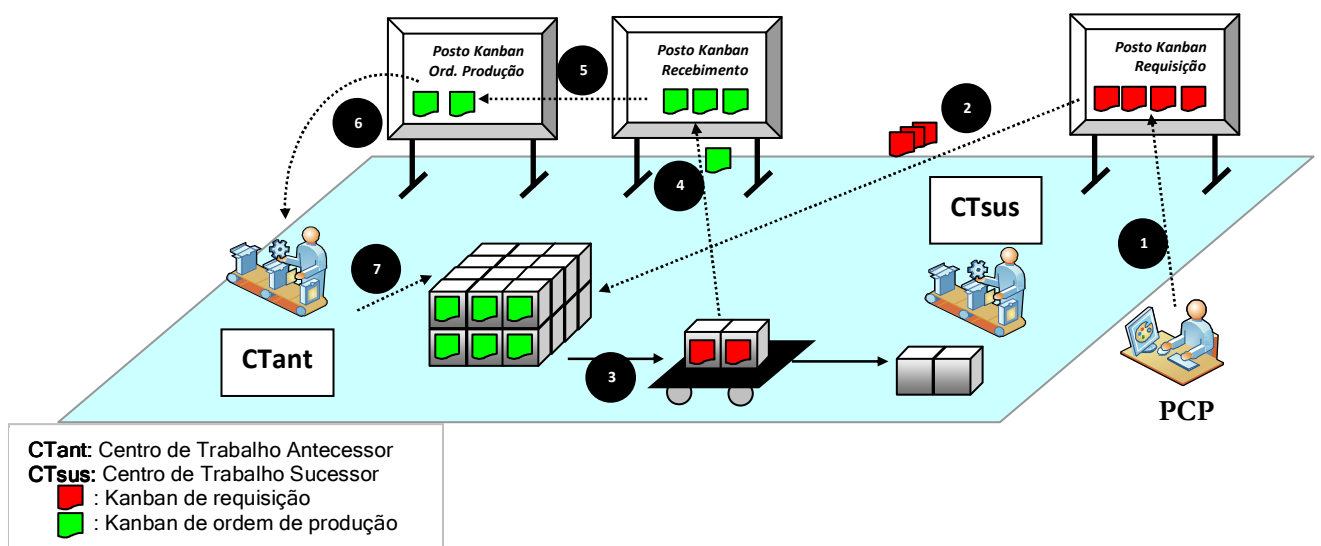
Posto Kanban Ord. Produção

Posto Kanban Recebimento

Posto Kanban Requisição

5

6

2

4

CTsus

1

7

CTant

3

PCP

CTant: Centro de Trabalho Antecessor
CTsus: Centro de Trabalho Sucessor
: Kanban de requisição
: Kanban de ordem de produção